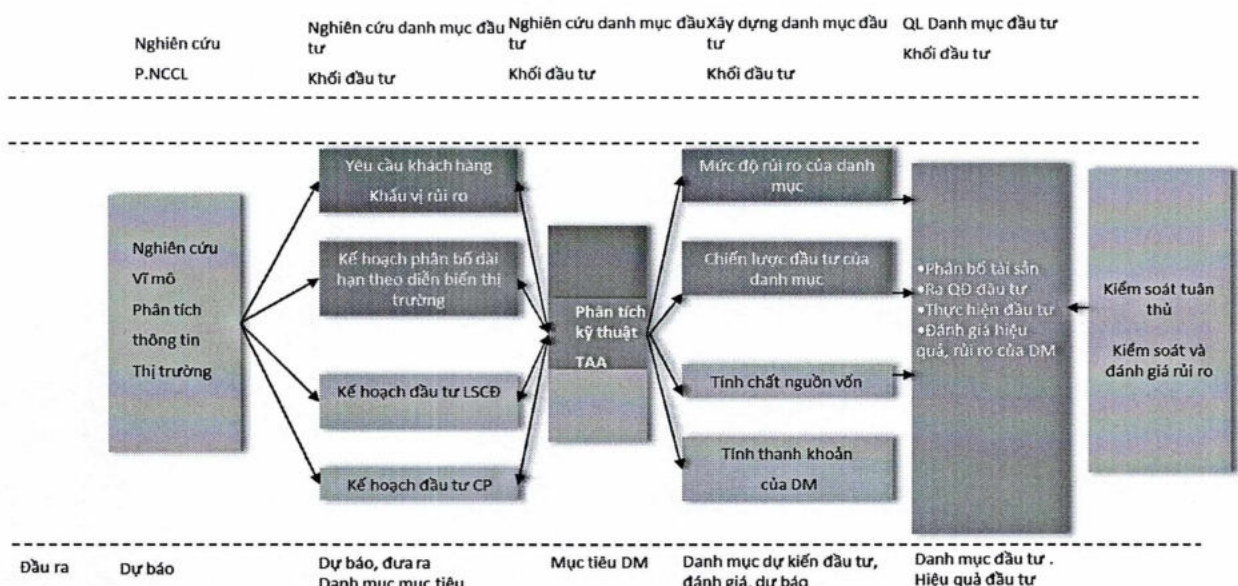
Nghiên cứu
P.NCCL

Nghiên cứu danh mục đầu tư
Khối đầu tư

Nghiên cứu danh mục đầu tư
Khối đầu tư

Xây dựng danh mục đầu tư
Khối đầu tư

QL Danh mục đầu tư
Khối đầu tư

Nghiên cứu
Vĩ mô
Phân tích
thông tin
Thị trường

Yêu cầu khách hàng
Khẩu vị rủi ro

Kế hoạch phân bổ dài hạn theo diễn biến thị trường

Kế hoạch đầu tư LSCĐ

Kế hoạch đầu tư CP

Phân tích kỹ thuật
TAA

Mức độ rủi ro của danh mục

Chiến lược đầu tư của danh mục

Tính chất nguồn vốn

Tính thanh khoản
của DM

•Phân bổ tài sản
•Ra QĐ đầu tư
•Thực hiện đầu tư
•Đánh giá hiệu quả, rủi ro của DM

Kiểm soát tuân thủ

Kiểm soát và đánh giá rủi ro

Đầu ra
Dự báo

Dự báo, đưa ra
Danh mục mục tiêu

Mục tiêu DM

Danh mục dự kiến đầu tư,
đánh giá, dự báo

Danh mục đầu tư .
Hiệu quả đầu tư